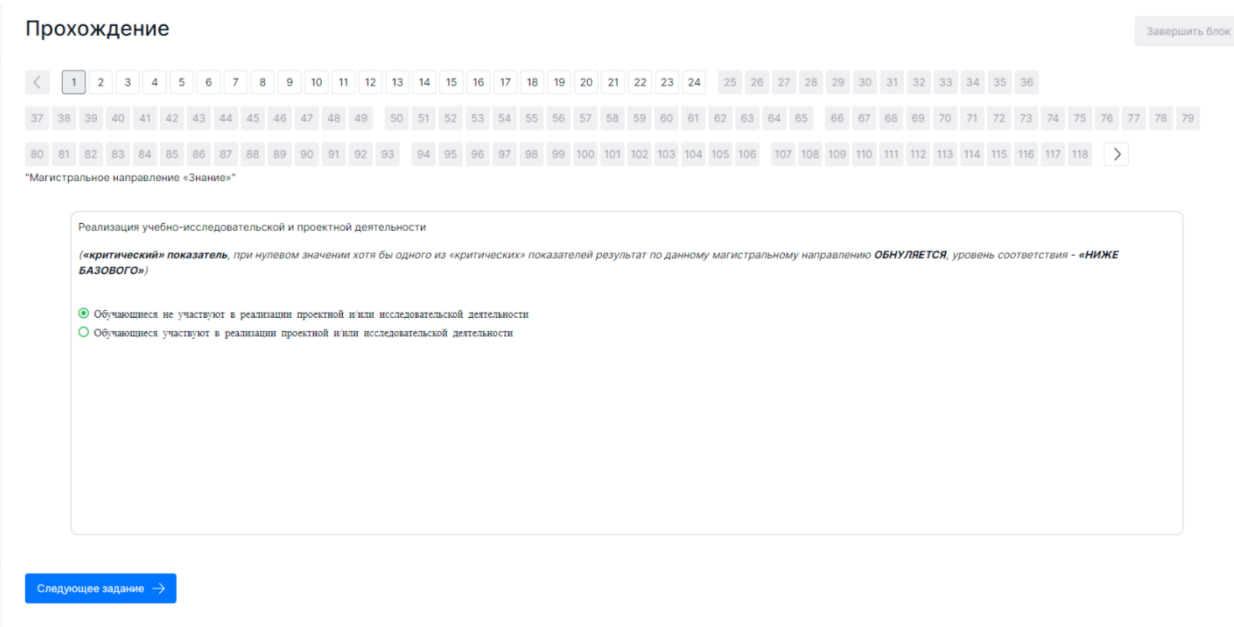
Прохождение

Завершить блок

1 2 3 4 5 6 7 8 9 10 11 12 13 14 15 16 17 18 19 20 21 22 23 24 25 26 27 28 29 30 31 32 33 34 35 36
37 38 39 40 41 42 43 44 45 46 47 48 49 50 51 52 53 54 55 56 57 58 59 60 61 62 63 64 65 66 67 68 69 70 71 72 73 74 75 76 77 78 79
80 81 82 83 84 85 86 87 88 89 90 91 92 93 94 95 96 97 98 99 100 101 102 103 104 105 106 107 108 109 110 111 112 113 114 115 116 117 118

"Магистральное направление «Знание»"

Реализация учебно-исследовательской и проектной деятельности

(**«критический» показатель**, при нулевом значении хотя бы одного из «критических» показателей результат по данному магистральному направлению **ОБНУЛЯЕТСЯ**, уровень соответствия - **«НИЖЕ БАЗОВОГО»**)

Обучающиеся не участвуют в реализации проектной и/или исследовательской деятельности
Обучающиеся участвуют в реализации проектной и/или исследовательской деятельности

Следующее задание